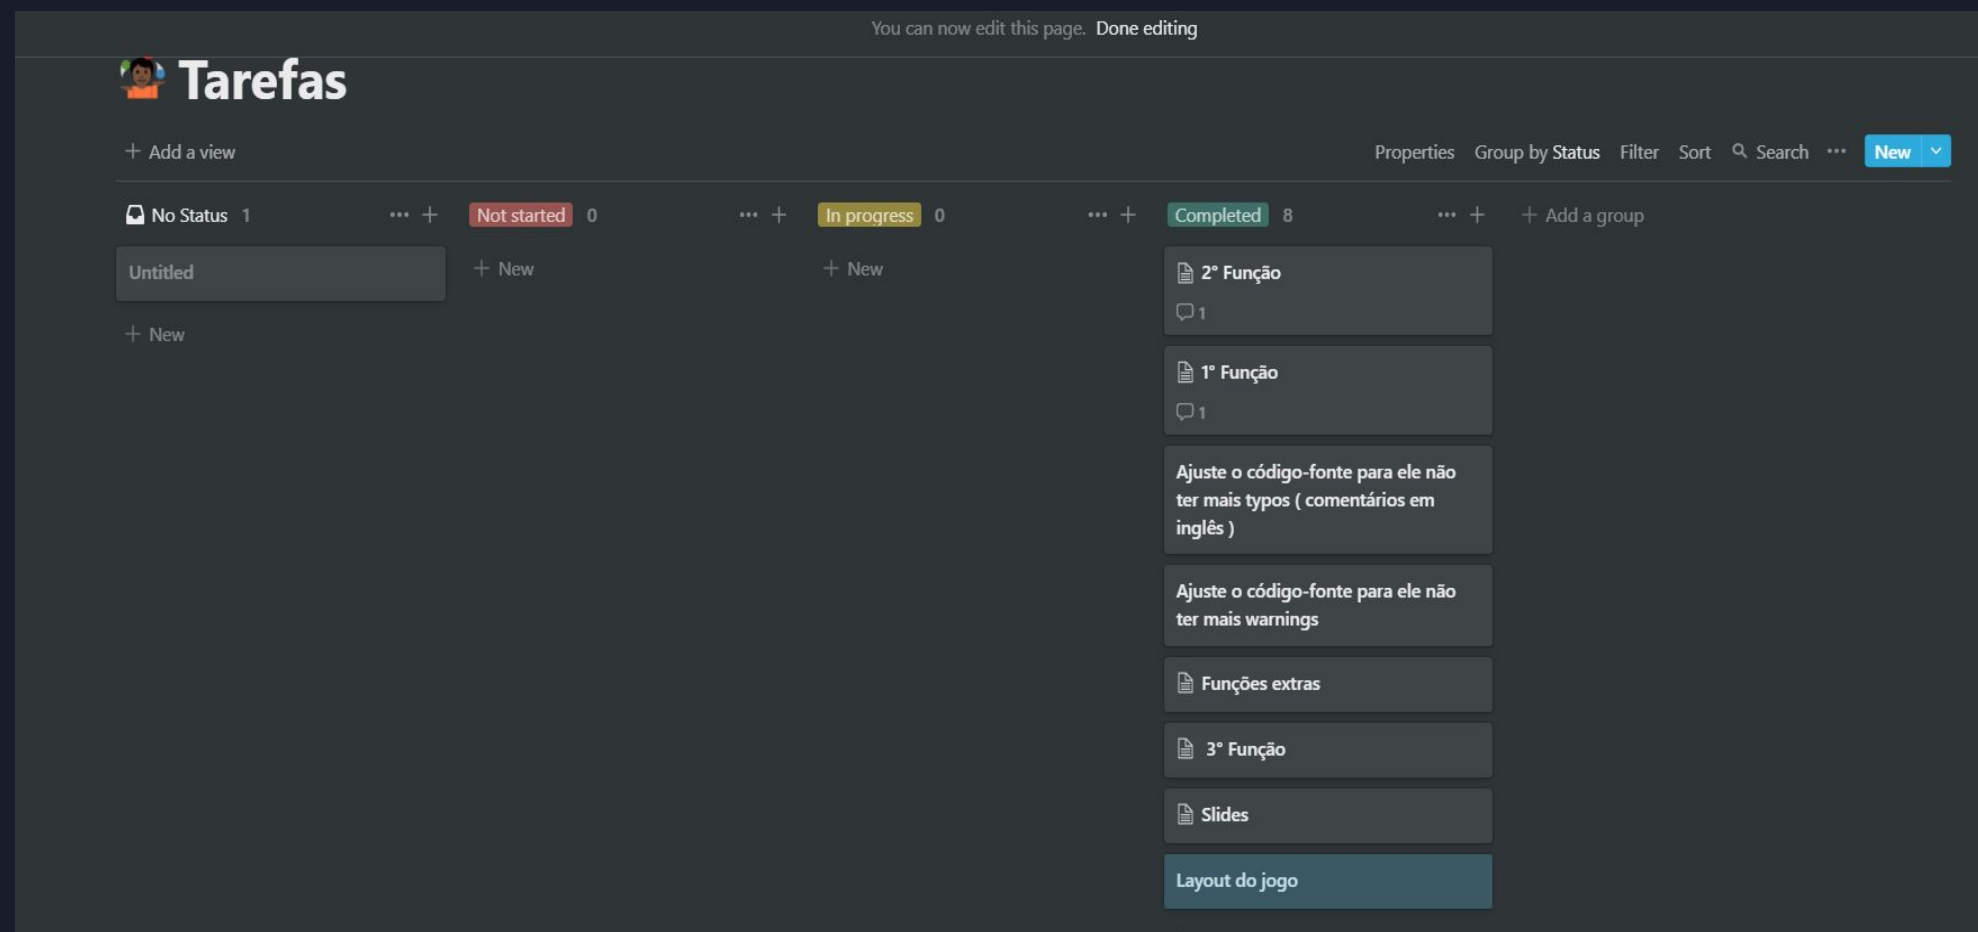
You can now edit this page. Done editing

Tarefas

+ Add a view

Properties Group by Status Filter Sort Search ··· New

No Status 1 ··· +

Untitled

+ New

Not started 0 ··· +

+ New

In progress 0 ··· +

+ New

Completed 8 ··· +

2° Função
1

1° Função
1

Ajuste o código-fonte para ele não ter mais typos ( comentários em inglês )

Ajuste o código-fonte para ele não ter mais warnings

Funções extras

3° Função

Slides

Layout do jogo

+ Add a group